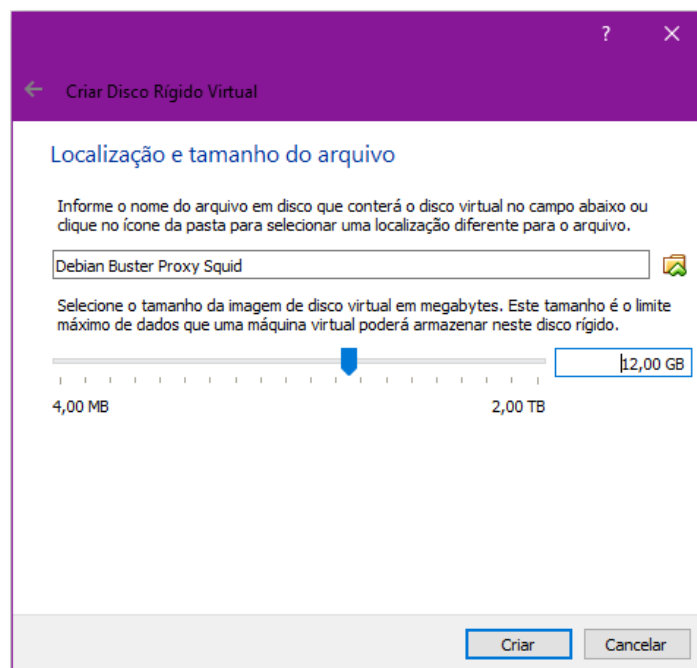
?

Criar Disco Rígido Virtual

Localização e tamanho do arquivo

Informe o nome do arquivo em disco que conterá o disco virtual no campo abaixo ou clique no ícone da pasta para selecionar uma localização diferente para o arquivo.

Debian Buster Proxy Squid

Selecione o tamanho da imagem de disco virtual em megabytes. Este tamanho é o limite máximo de dados que uma máquina virtual poderá armazenar neste disco rígido.

12,00 GB

4,00 MB

2,00 TB

Criar

Cancelar